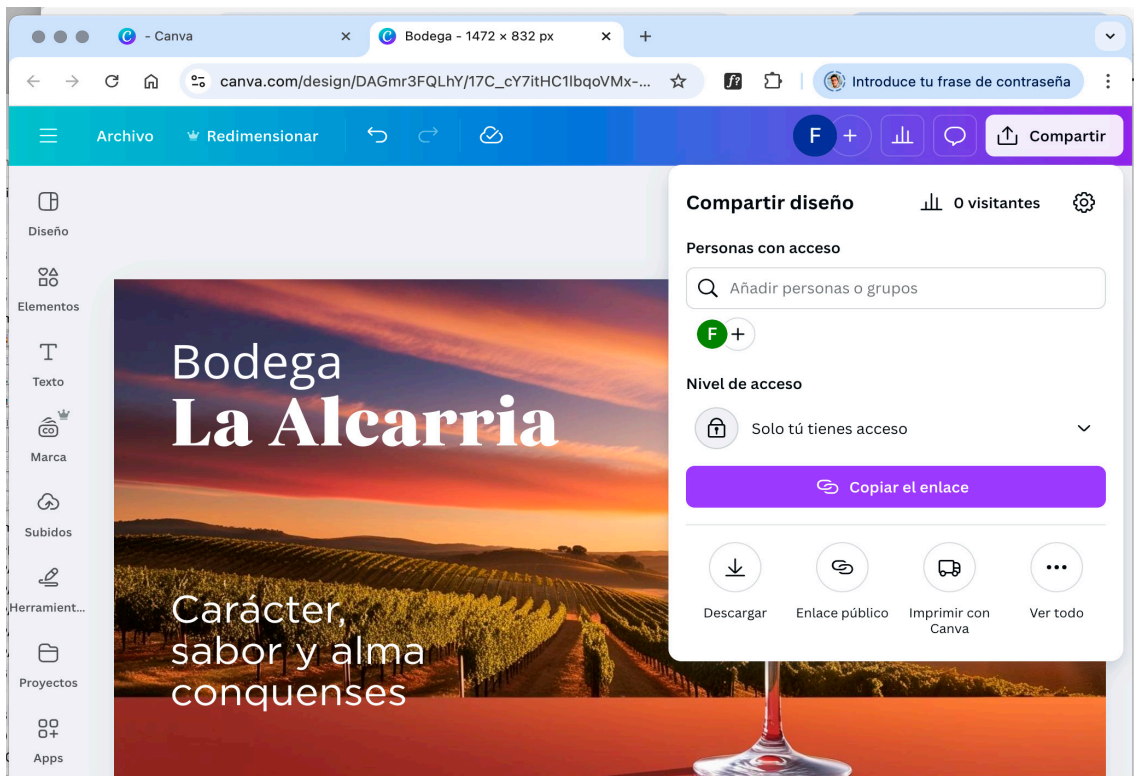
- Canva
Bodega - 1472 × 832 px
+
canva.com/design/DAGmr3FQLhY/17C_cY7itHC1lbqoVMx-...
Introduce tu frase de contraseña

Archivo
Redimensionar
F
+
Compartir

Diseño
Elementos
Texto
Marca
Subidos
Herramient...
Proyectos
Apps

Bodega
La Alcarria

Carácter, sabor y alma conquenses

Compartir diseño
0 visitantes
Personas con acceso
Añadir personas o grupos
F
+
Nivel de acceso
Solo tú tienes acceso
Copiar el enlace
Descargar
Enlace público
Imprimir con Canva
Ver todo